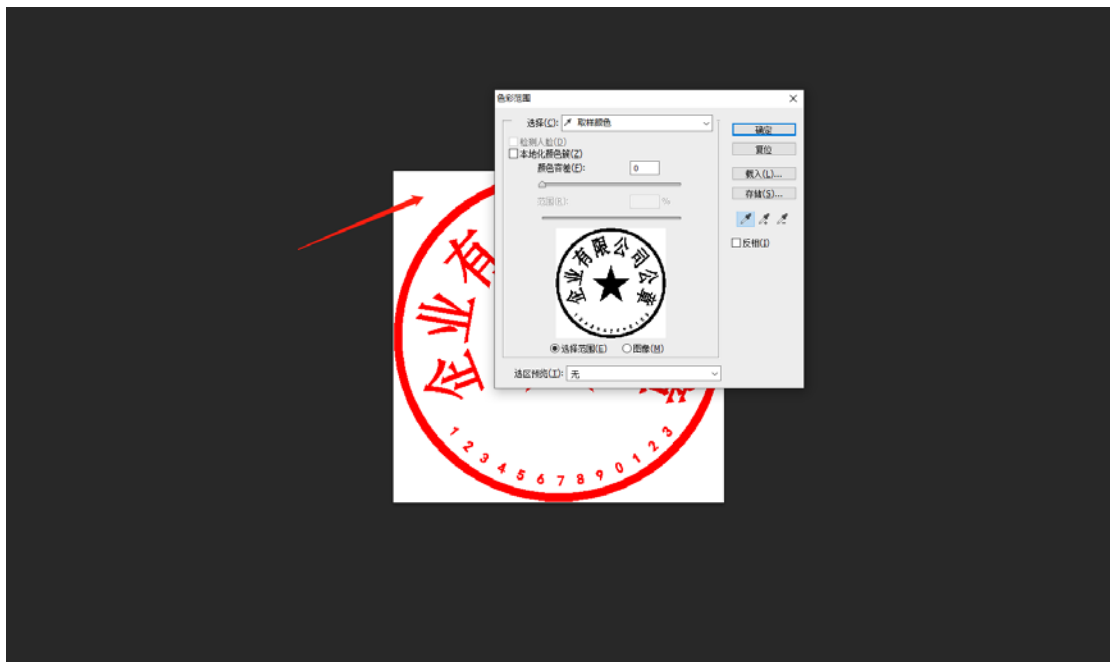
色彩范围

选择(C): 取样颜色

检测人脸(D)
本地化颜色簇(Z)
颜色容差(F): 0

范围(R): %

企业有限公司公章

选择范围(E) 图像(M)

选区预览(T): 无

确定
复位
载入(L)...
存储(S)...

反相(I)

企业有

1 2 3 4 5 6 7 8 9 0 1 2 3